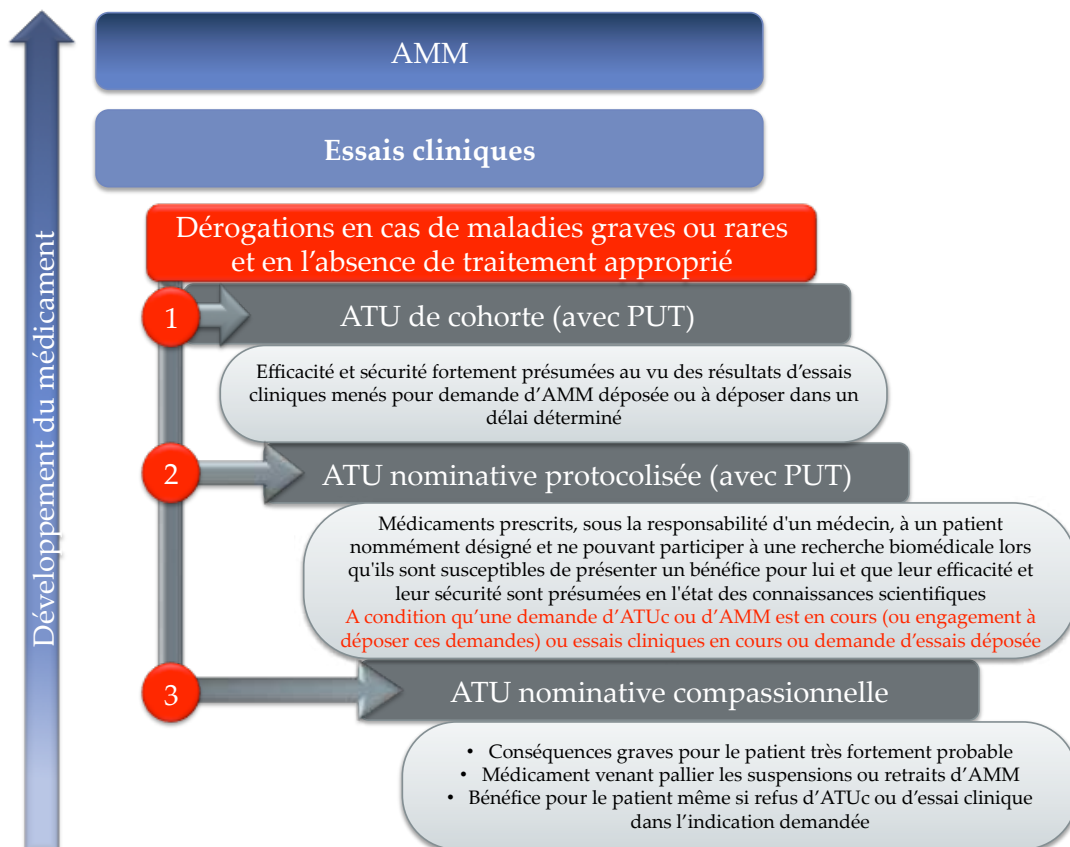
Développement du médicament

AMM

Essais cliniques

Dérogations en cas de maladies graves ou rares et en l’absence de traitement approprié

1

ATU de cohorte (avec PUT)

Efficacité et sécurité fortement présumées au vu des résultats d’essais cliniques menés pour demande d’AMM déposée ou à déposer dans un délai déterminé

2

ATU nominative protocolisée (avec PUT)

Médicaments prescrits, sous la responsabilité d'un médecin, à un patient nommément désigné et ne pouvant participer à une recherche biomédicale lors qu'ils sont susceptibles de présenter un bénéfice pour lui et que leur efficacité et leur sécurité sont présumées en l'état des connaissances scientifiques
A condition qu’une demande d’ATUc ou d’AMM est en cours (ou engagement à déposer ces demandes) ou essais cliniques en cours ou demande d’essais déposée

3

ATU nominative compassionnelle

• Conséquences graves pour le patient très fortement probable
• Médicament venant pallier les suspensions ou retraits d’AMM
• Bénéfice pour le patient même si refus d’ATUc ou d’essai clinique dans l’indication demandée